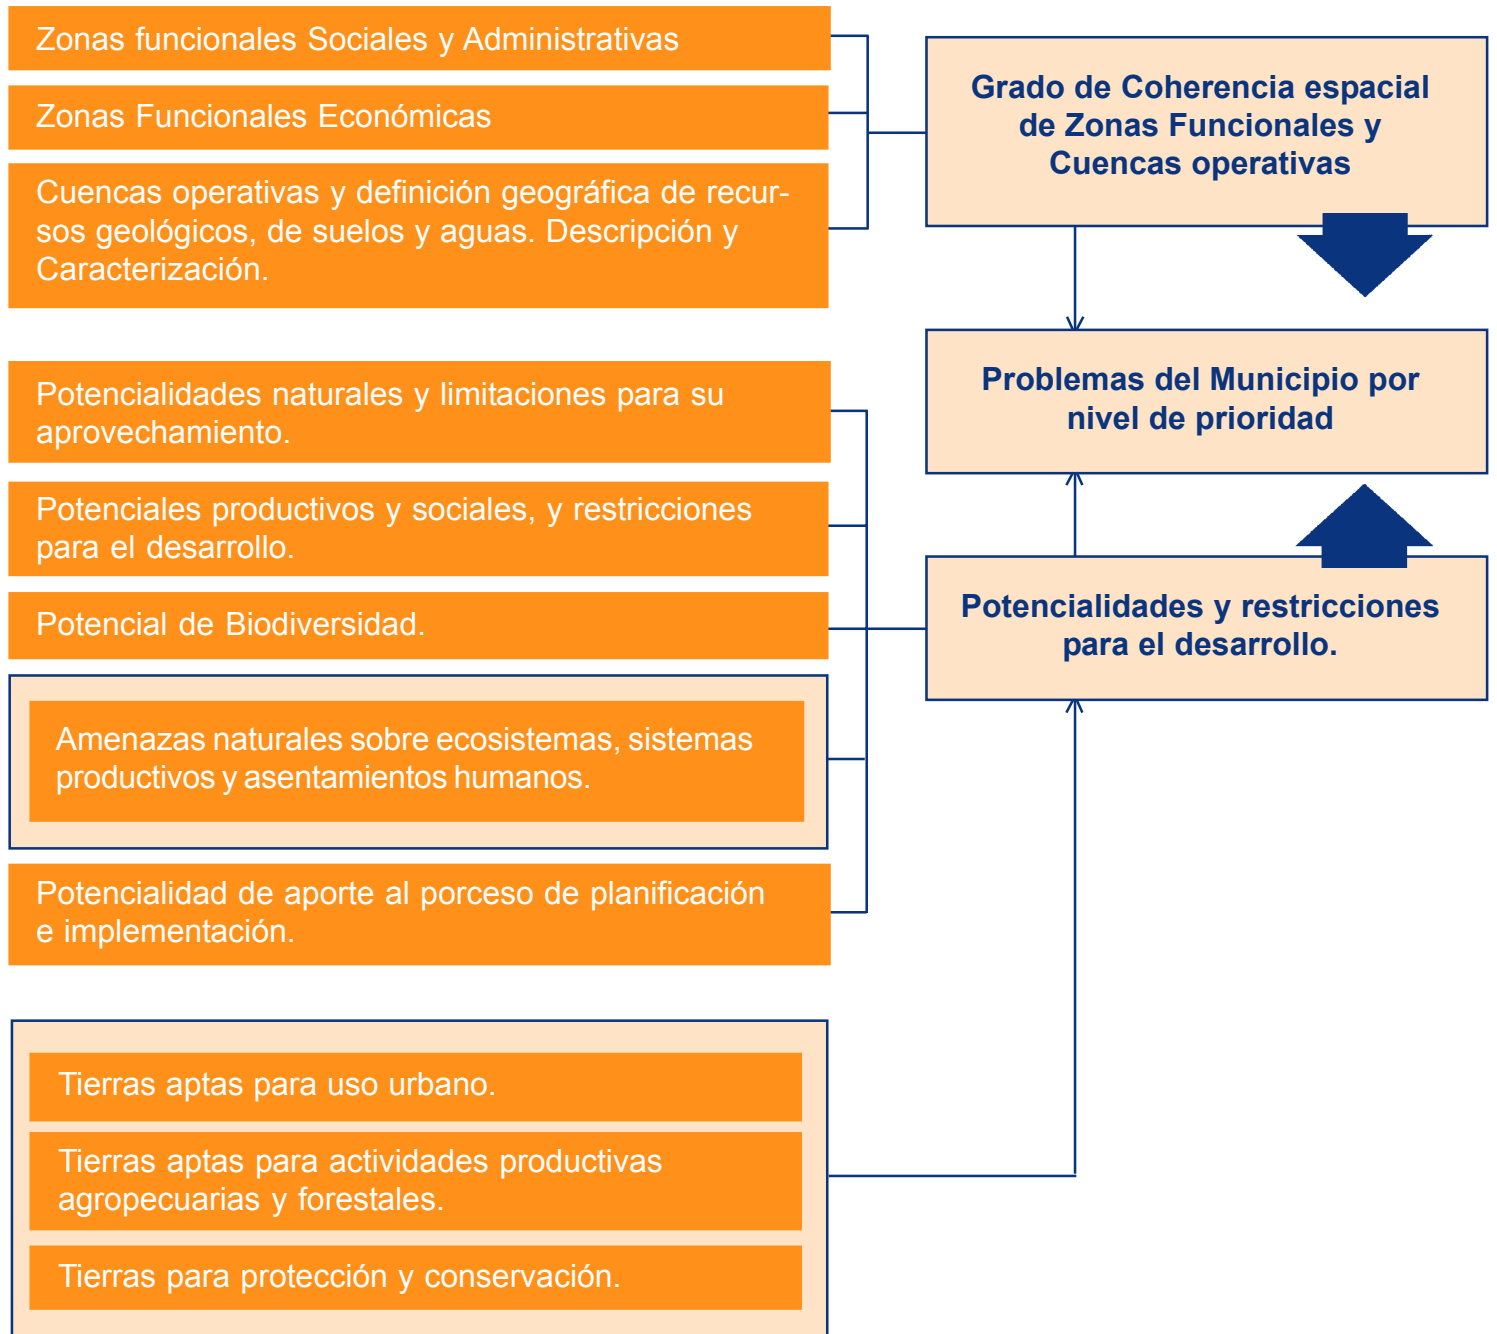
Zonas funcionales Sociales y Administrativas

Zonas Funcionales Económicas

Cuencas operativas y definición geográfica de recursos geológicos, de suelos y aguas. Descripción y Caracterización.

Grado de Coherencia espacial de Zonas Funcionales y Cuencas operativas

Problemas del Municipio por nivel de prioridad

Potencialidades naturales y limitaciones para su aprovechamiento.

Potenciales productivos y sociales, y restricciones para el desarrollo.

Potencial de Biodiversidad.

Potencialidades y restricciones para el desarrollo.

Amenazas naturales sobre ecosistemas, sistemas productivos y asentamientos humanos.

Potencialidad de aporte al porceso de planificación e implementación.

Tierras aptas para uso urbano.

Tierras aptas para actividades productivas agropecuarias y forestales.

Tierras para protección y conservación.